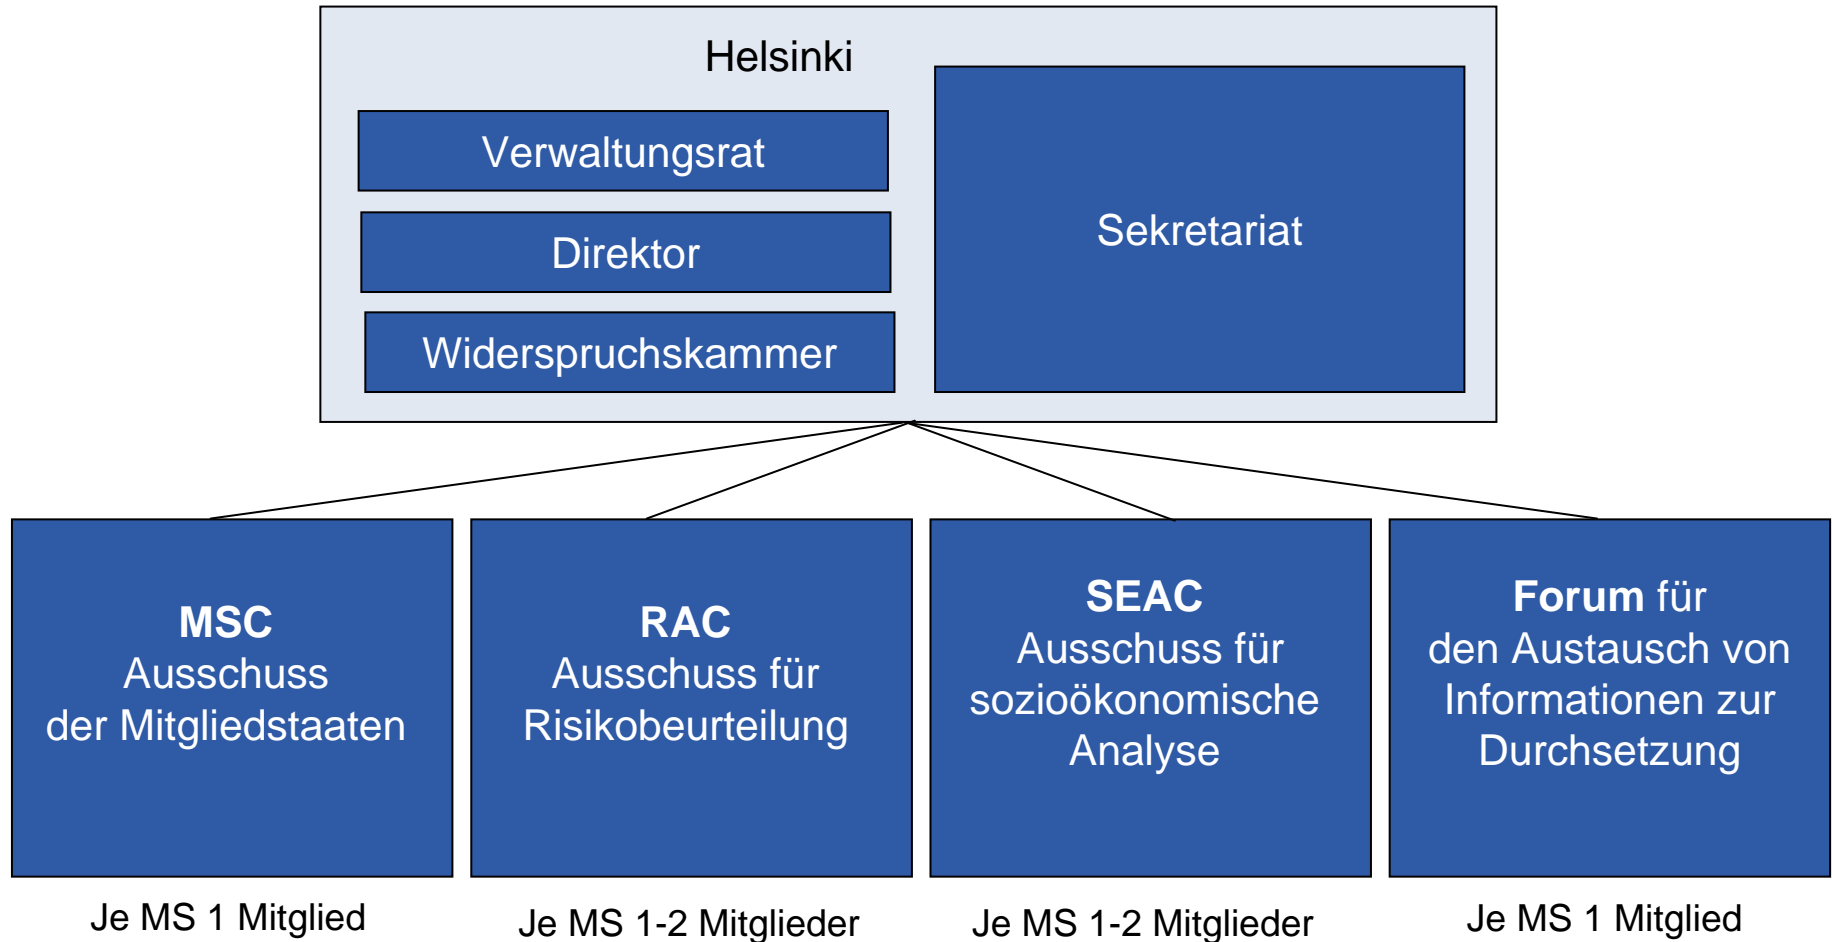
Helsinki

Verwaltungsrat

Direktor

Widerspruchskammer

Sekretariat

**MSC**
Ausschuss der Mitgliedstaaten

Je MS 1 Mitglied

**RAC**
Ausschuss für Risikobeurteilung

Je MS 1-2 Mitglieder

**SEAC**
Ausschuss für sozioökonomische Analyse

Je MS 1-2 Mitglieder

**Forum** für den Austausch von Informationen zur Durchsetzung

Je MS 1 Mitglied